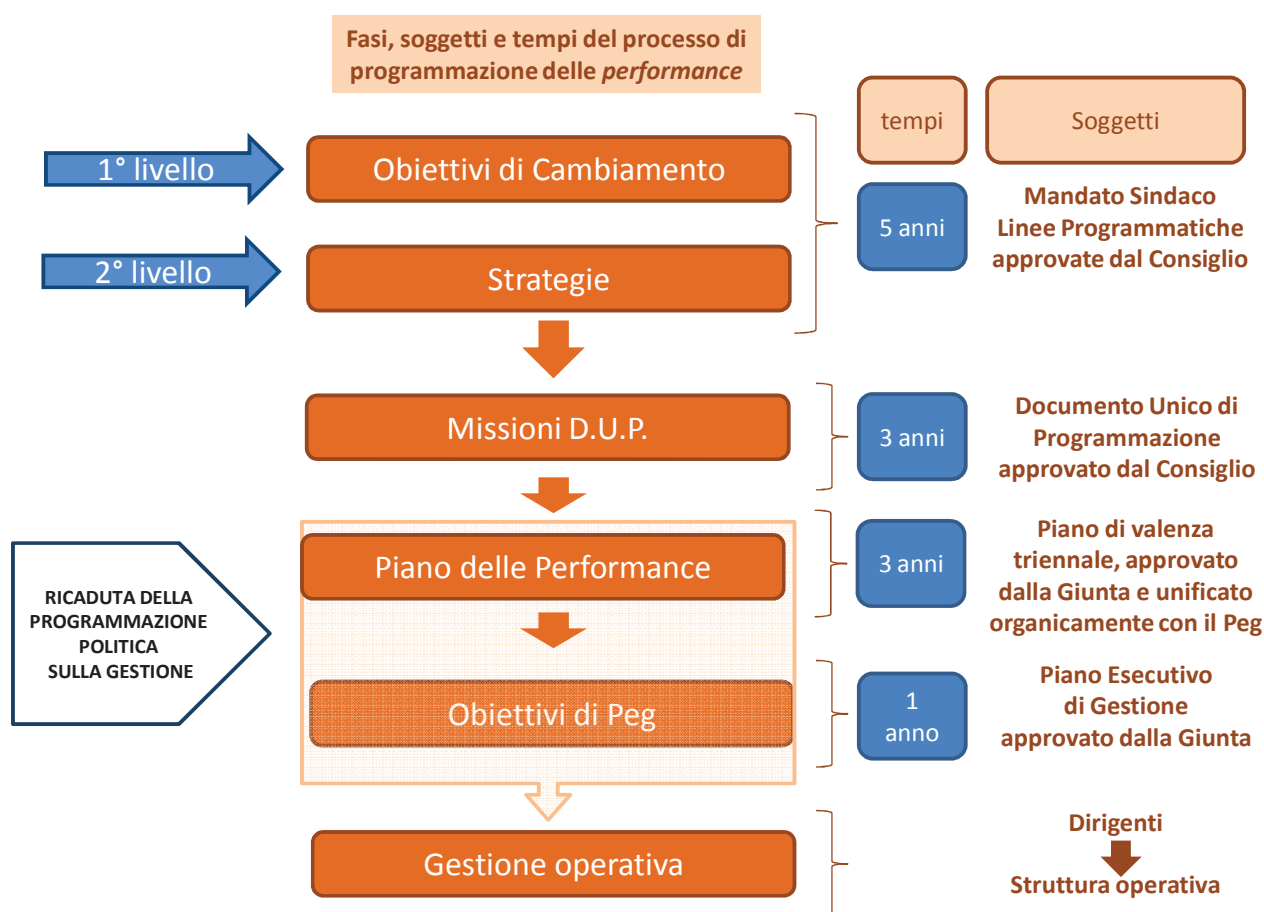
Fasi, soggetti e tempi del processo di programmazione delle *performance*

tempi

Soggetti

1° livello

Obiettivi di Cambiamento

2° livello

Strategie

5 anni

Mandato Sindaco
Linee Programmatiche
approvate dal Consiglio

Missioni D.U.P.

3 anni

Documento Unico di
Programmazione
approvato dal Consiglio

RICADUTA DELLA PROGRAMMAZIONE POLITICA SULLA GESTIONE

Piano delle Performance

3 anni

Piano di valenza
triennale, approvato
dalla Giunta e unificato
organicamente con il Peg

Obiettivi di Peg

1 anno

Piano Esecutivo
di Gestione
approvato dalla Giunta

Gestione operativa

Dirigenti

Struttura operativa